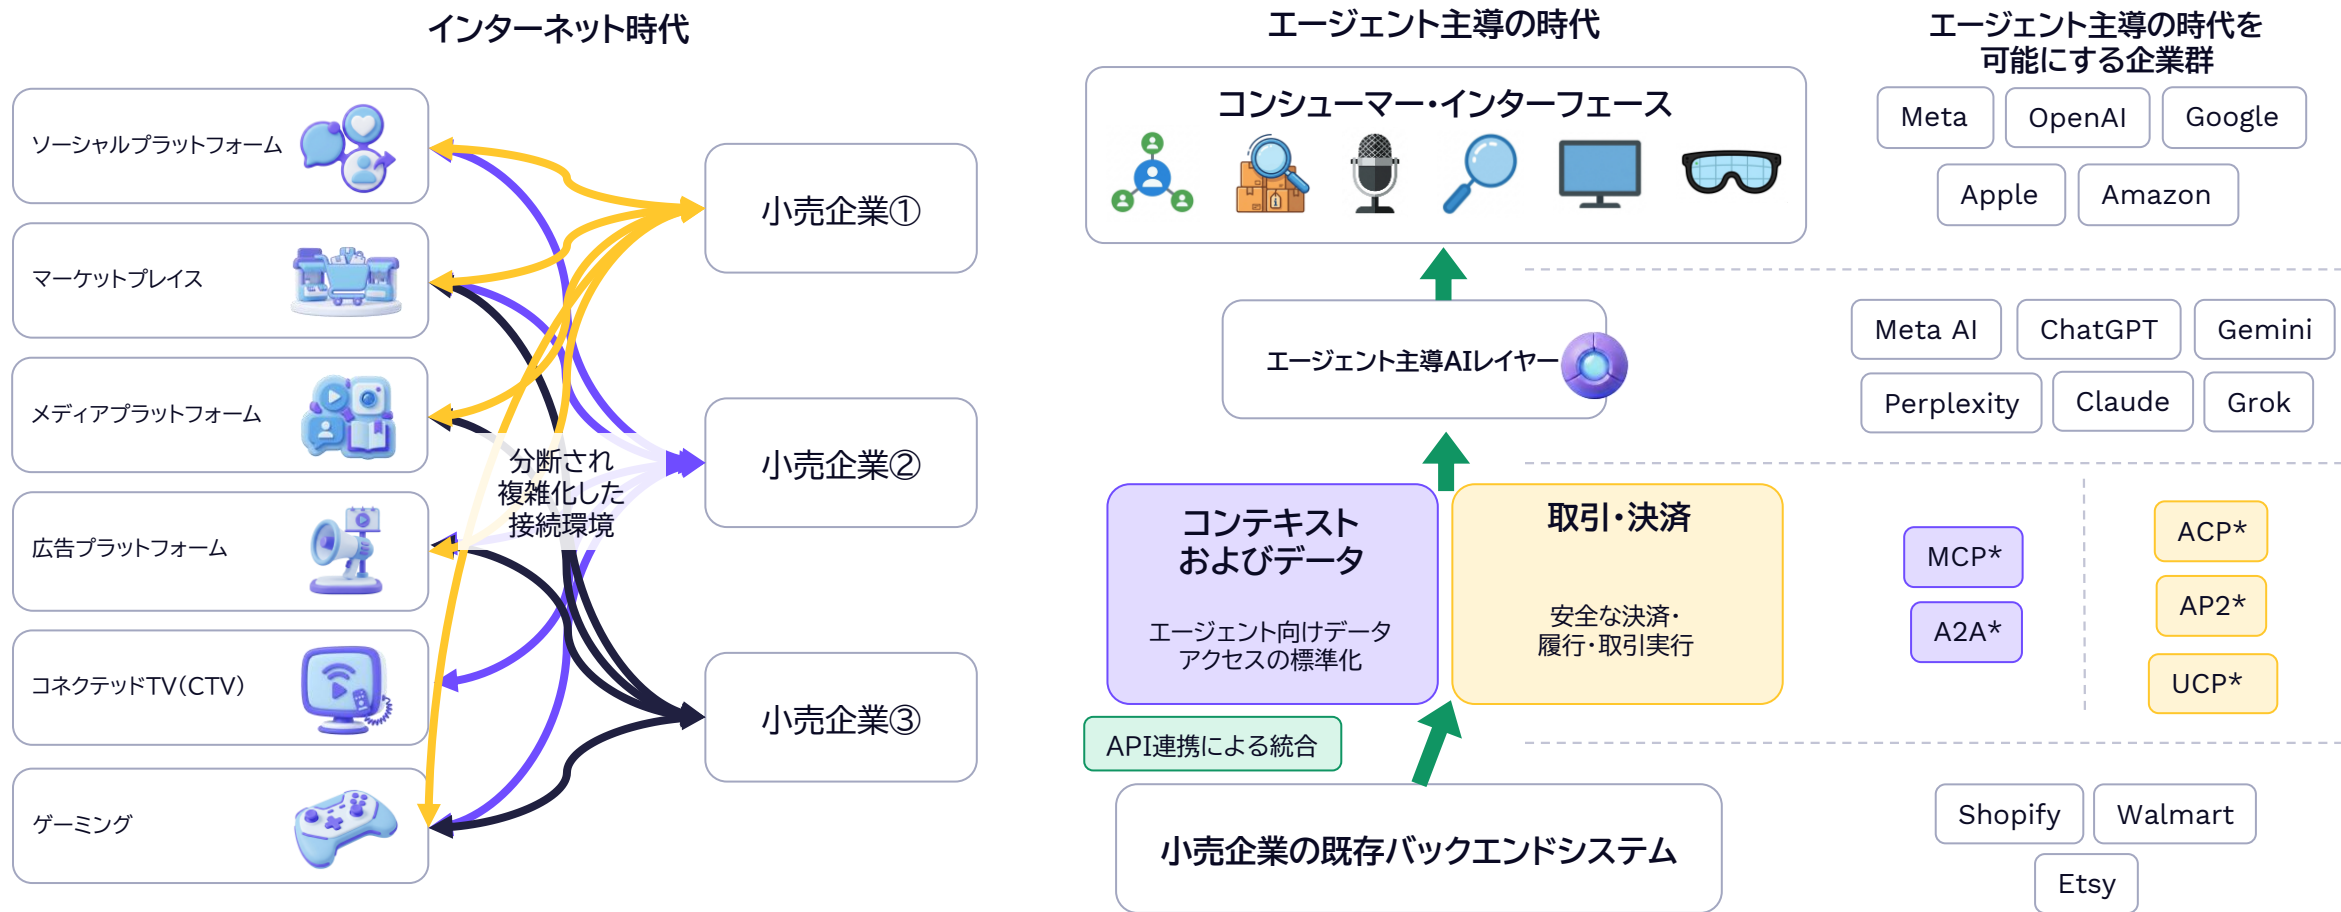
インターネット時代

ソーシャルプラットフォーム

マーケットプレイス

メディアプラットフォーム

広告プラットフォーム

コネクテッドTV(CTV)

ゲーミング

分断され複雑化した接続環境

小売企業①

小売企業②

小売企業③

エージェント主導の時代

コンシューマー・インターフェース

エージェント主導AIレイヤー

コンテキストおよびデータ

エージェント向けデータアクセスの標準化

取引・決済

安全な決済・履行・取引実行

API連携による統合

小売企業の既存バックエンドシステム

エージェント主導の時代を可能にする企業群

Meta

OpenAI

Google

Apple

Amazon

Meta AI

ChatGPT

Gemini

Perplexity

Claude

Grok

MCP*

A2A*

ACP*

AP2*

UCP*

Shopify

Walmart

Etsy